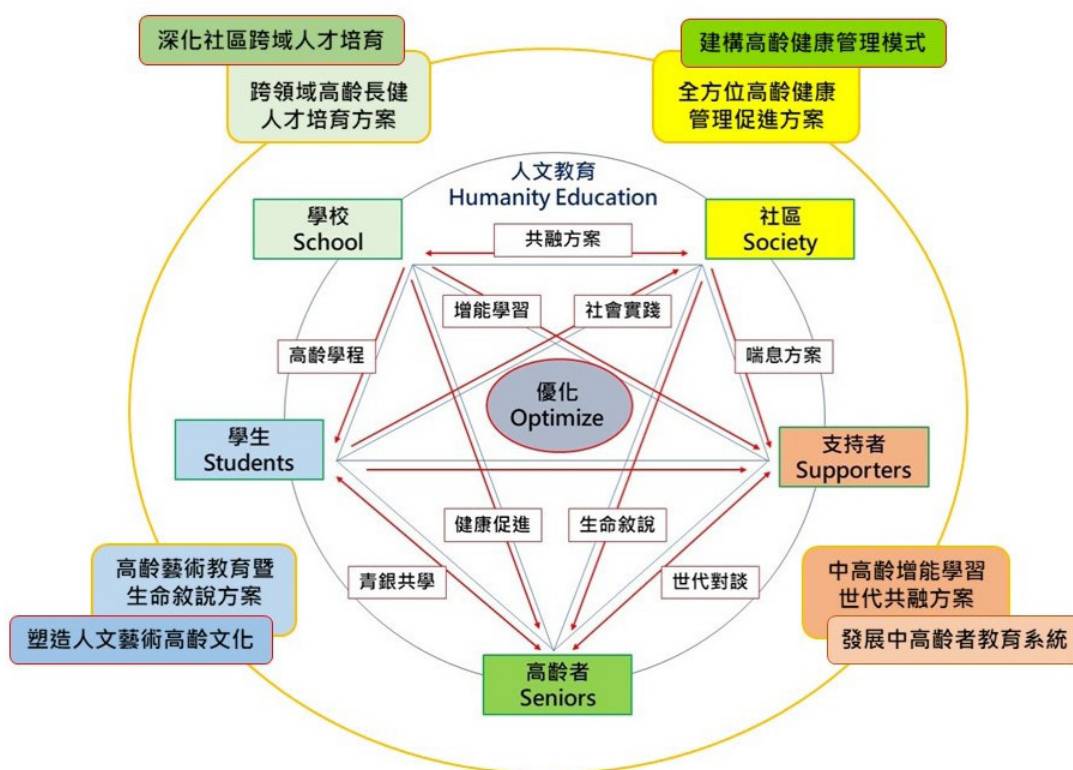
深化社區跨域人才培育

跨領域高齡長健人才培育方案

建構高齡健康管理模式

全方位高齡健康管理促進方案

人文教育
Humanity Education

學校
School

社區
Society

共融方案

增能學習

社會實踐

高齡學程

喘息方案

優化
Optimize

學生
Students

支持者
Supporters

健康促進

生命敘說

青銀共學

世代對談

高齡藝術教育暨生命敘說方案

塑造人文藝術高齡文化

中高齡增能學習世代共融方案

發展中高齡者教育系統

高齡者
Seniors